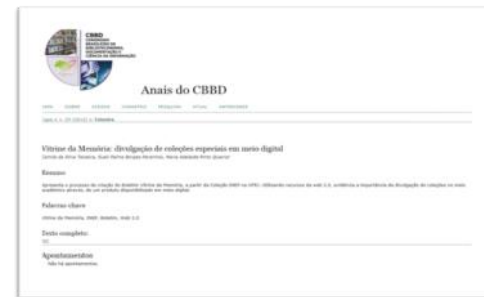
CBBD CONGRESSO BRASILEIRO DE BIBLIOTECONOMIA, DOCUMENTAÇÃO E CIÊNCIA DA INFORMAÇÃO

Anais do CBBD

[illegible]

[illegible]

Vitrine da Memória: divulgação de coleções especiais em meio digital

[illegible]

Resumo

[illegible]

Palavras-chave

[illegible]

Texto completo:

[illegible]

Apontamentos

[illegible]